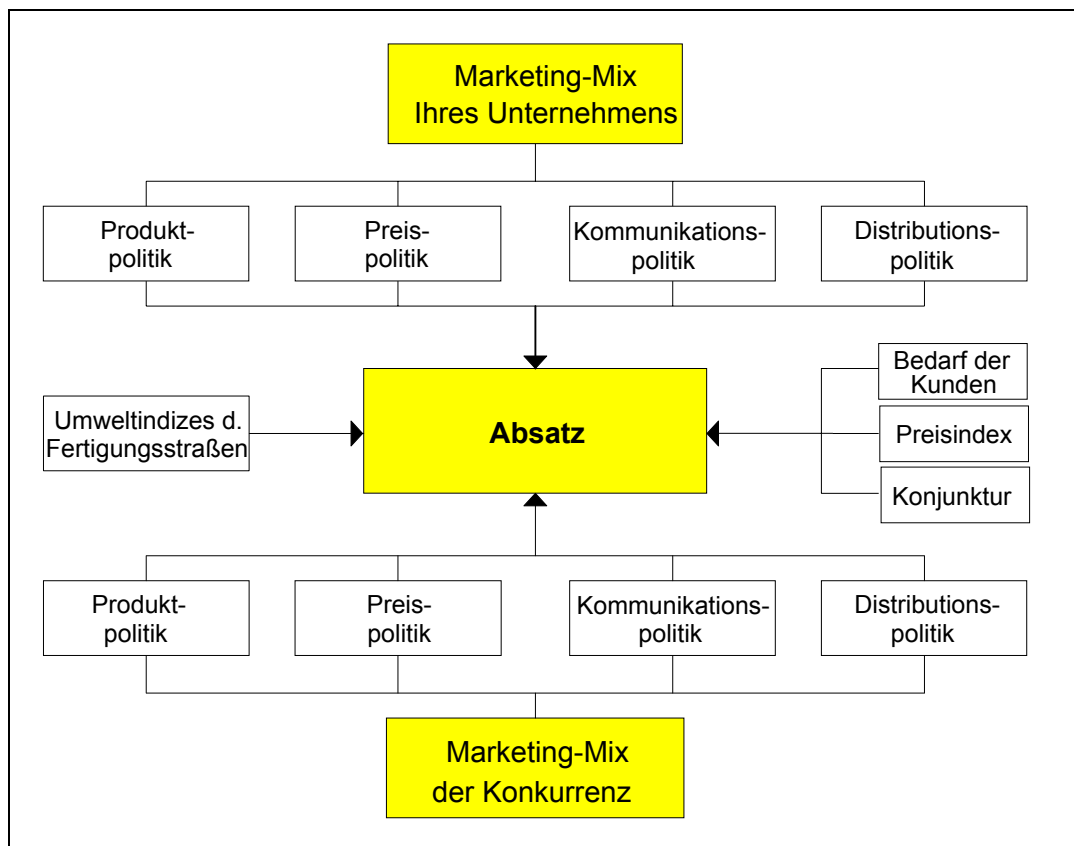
Marketing-Mix Ihres Unternehmens

Produktpolitik

Preispolitik

Kommunikationspolitik

Distributionspolitik

Umweltindizes d. Fertigungsstraßen

Absatz

Bedarf der Kunden

Preisindex

Konjunktur

Produktpolitik

Preispolitik

Kommunikationspolitik

Distributionspolitik

Marketing-Mix der Konkurrenz